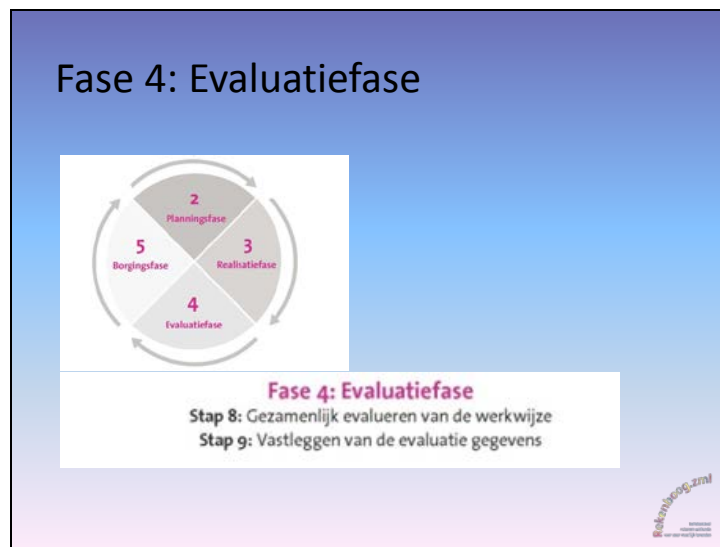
Fase 4: Evaluatiefase

2
Planningsfase

3
Realisatiefase

4
Evaluatiefase

5
Borgingsfase

Fase 4: Evaluatiefase
Stap 8: Gezamenlijk evalueren van de werkwijze
Stap 9: Vastleggen van de evaluatie gegevens

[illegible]